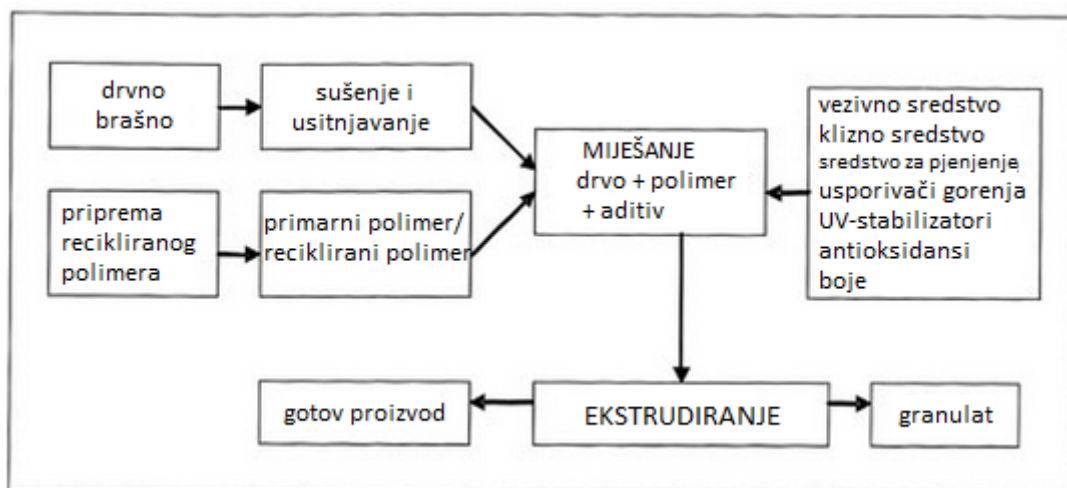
drvno brašno

sušenje i usitnjavanje

priprema recikliranog polimera

primarni polimer/ reciklirani polimer

MIJEŠANJE drvo + polimer + aditiv

vezivno sredstvo
klizno sredstvo
sredstvo za pjenjenje
usporivači gorenja
UV-stabilizatori
antioksidansi
boje

gotov proizvod

EKSTRUDIRANJE

granulat